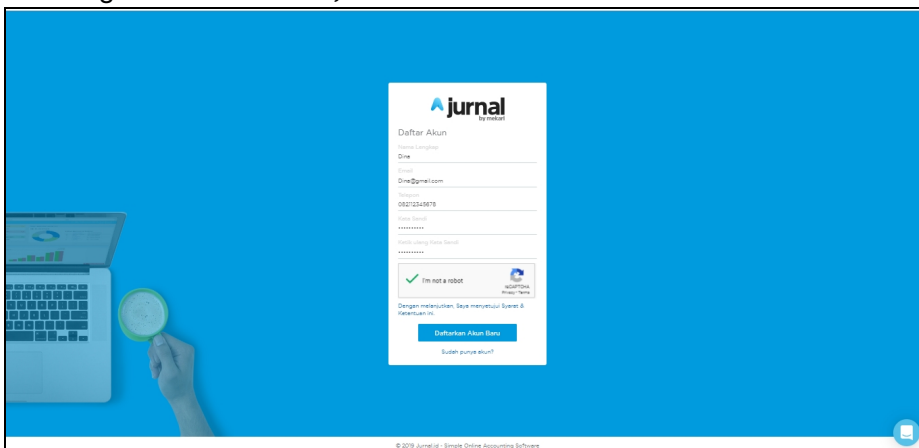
jurnal
by mekari

Daftar Akun

Nama Lengkap
Dine

Email
Dine@gmail.com

Telepon
082123456678

Kata Sandi
••••••••••

Ketik ulang Kata Sandi
••••••••••

I'm not a robot
reCAPTCHA
Privacy - Terms

Dengan melanjutkan, Saya menyetujui Syarat & Ketentuan ini.

Daftarkan Akun Baru

Sudah punya akun?

© 2019 Jurnal.id - Simple Online Accounting Software